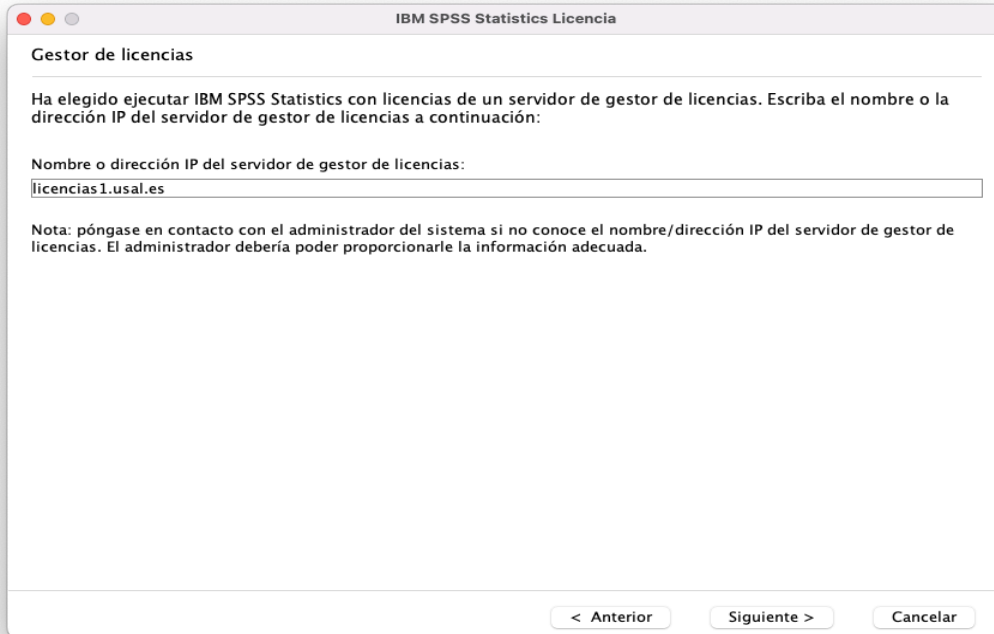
IBM SPSS Statistics Licencia

Gestor de licencias

Ha elegido ejecutar IBM SPSS Statistics con licencias de un servidor de gestor de licencias. Escriba el nombre o la dirección IP del servidor de gestor de licencias a continuación:

Nombre o dirección IP del servidor de gestor de licencias:

licencias1.usal.es

Nota: póngase en contacto con el administrador del sistema si no conoce el nombre/dirección IP del servidor de gestor de licencias. El administrador debería poder proporcionarle la información adecuada.

< Anterior

Siguiente >

Cancelar